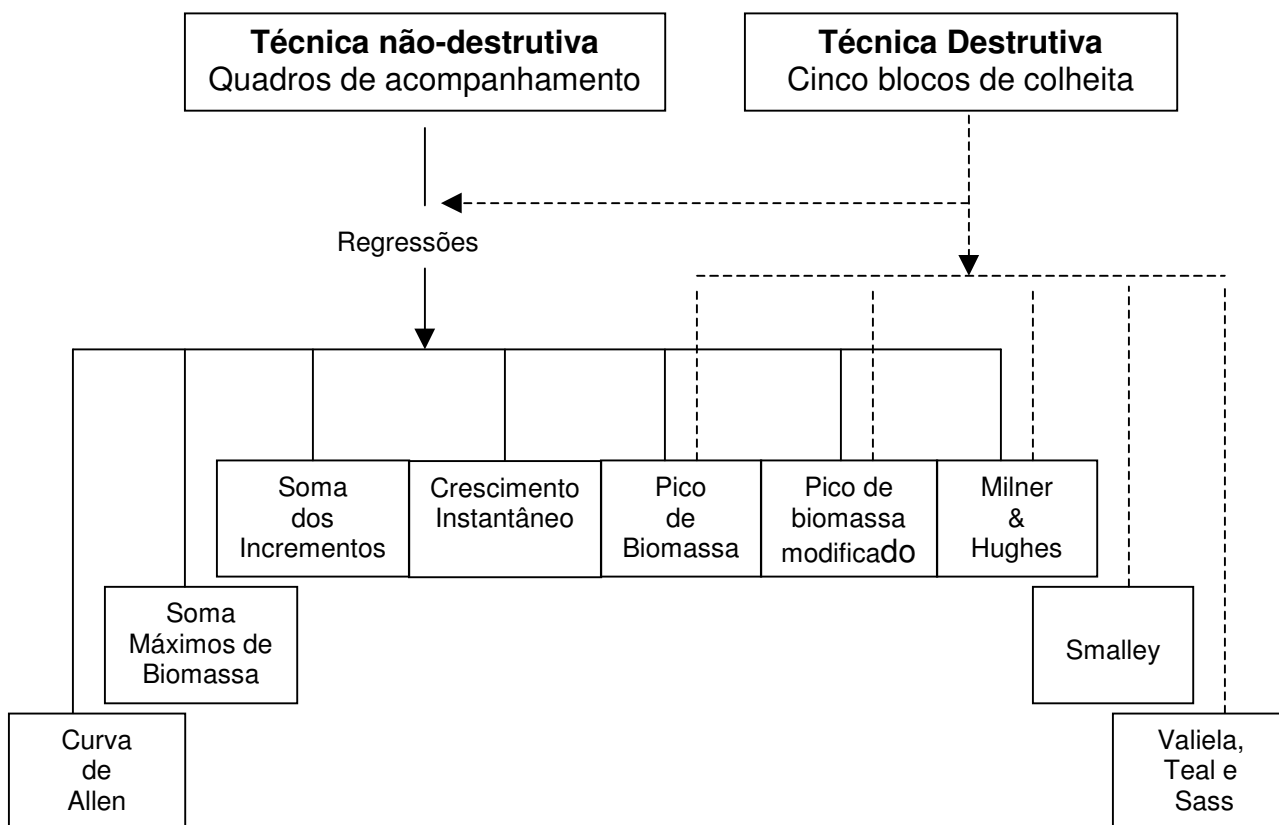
**Técnica não-destrutiva**
Quadros de acompanhamento

**Técnica Destrutiva**
Cinco blocos de colheita

Regressões

Soma dos Incrementos

Crescimento Instantâneo

Pico de Biomassa

Pico de biomassa modificado

Milner & Hughes

Soma Máximos de Biomassa

Smalley

Curva de Allen

Valiela, Teal e Sass